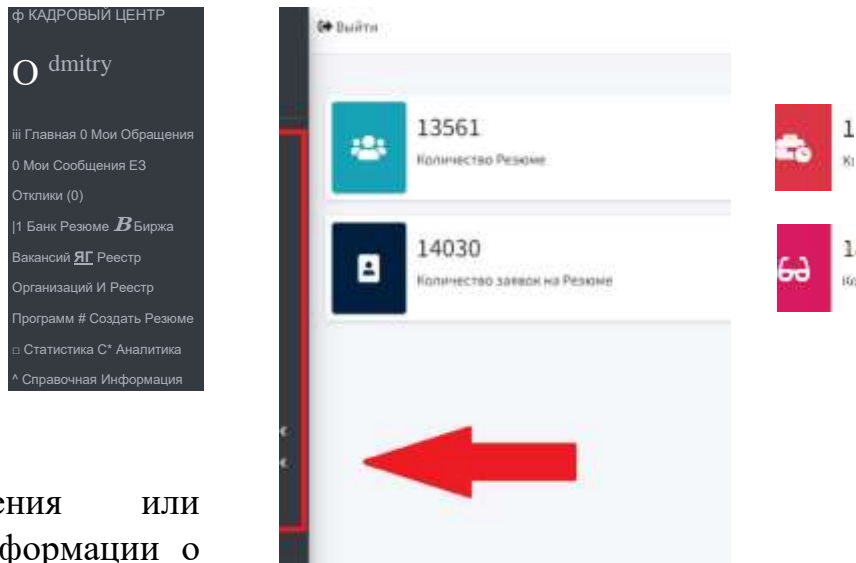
ф КАДРОВЫЙ ЦЕНТР

О dmitry

iii Главная 0 Мои Обращения 0 Мои Сообщения ЕЗ Отклики (0) |1 Банк Резюме *B* Биржа Вакансий **ЯГ** Реестр Организаций И Реестр Программ # Создать Резюме □ Статистика С* Аналитика ^ Справочная Информация

Выйти

13561
Количество Резюме

14030
Количество заявок на Резюме

1
Ко

1
Ко

ения или
формации о